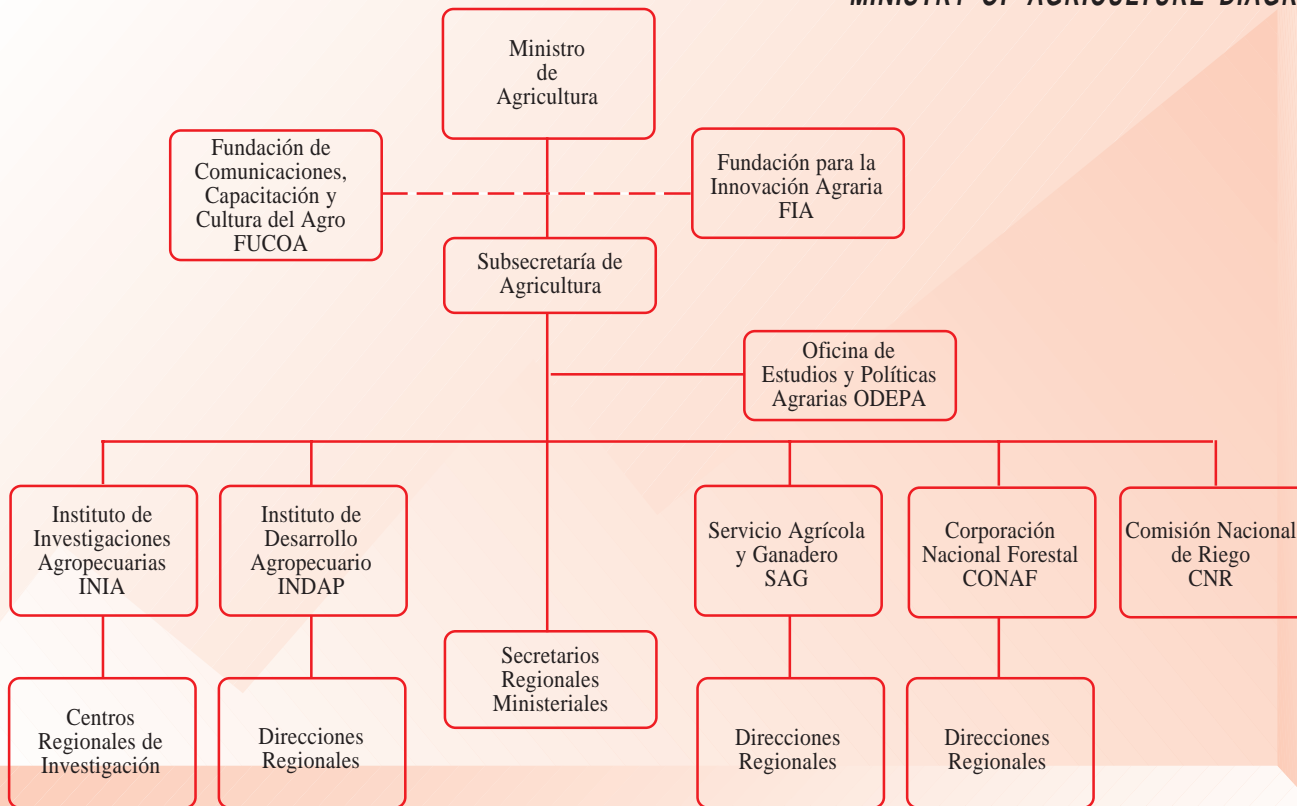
MINISTRY OF AGRICULTURE DIAGR

Ministro de Agricultura

Fundación de Comunicaciones, Capacitación y Cultura del Agro FUCOA

Fundación para la Innovación Agraria FIA

Subsecretaría de Agricultura

Oficina de Estudios y Políticas Agrarias ODEPA

Instituto de Investigaciones Agropecuarias INIA

Instituto de Desarrollo Agropecuario INDAP

Servicio Agrícola y Ganadero SAG

Corporación Nacional Forestal CONAF

Comisión Nacional de Riego CNR

Secretarios Regionales Ministeriales

Centros Regionales de Investigación

Direcciones Regionales

Direcciones Regionales

Direcciones Regionales